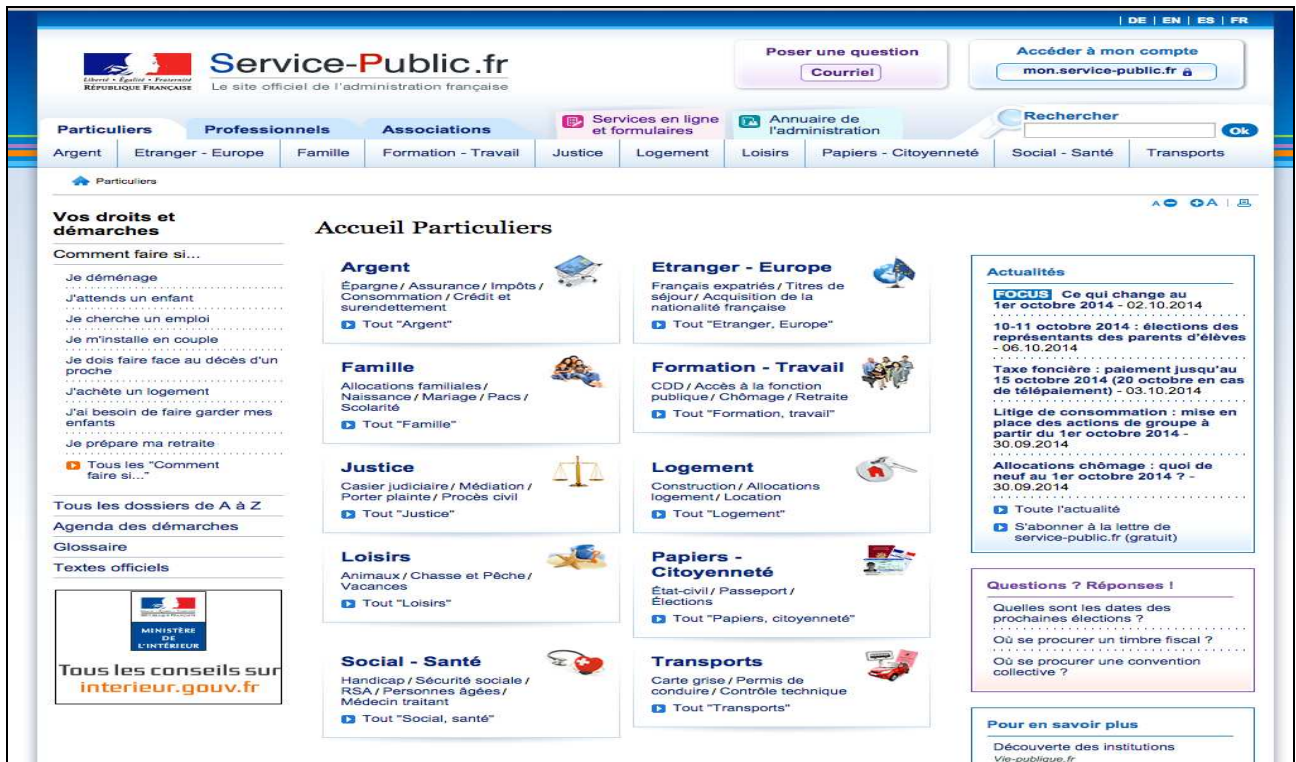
| DE | EN | ES | FR

Liberté • Égalité • Fraternité
RÉPUBLIQUE FRANÇAISE

Service-Public.fr
Le site officiel de l'administration française

Poser une question
Courriel

Accéder à mon compte
mon.service-public.fr

Particuliers Professionnels Associations

Services en ligne et formulaires

Annuaire de l'administration

Rechercher
Ok

Argent | Etranger - Europe | Famille | Formation - Travail | Justice | Logement | Loisirs | Papiers - Citoyenneté | Social - Santé | Transports

Particuliers

A A | 

Vos droits et démarches

Comment faire si...

Je déménage
J'attends un enfant
Je cherche un emploi
Je m'installe en couple
Je dois faire face au décès d'un proche
J'achète un logement
J'ai besoin de faire garder mes enfants
Je prépare ma retraite
Tous les "Comment faire si..."

Tous les dossiers de A à Z
Agenda des démarches
Glossaire
Textes officiels

MINISTÈRE DE L'INTÉRIEUR
Tous les conseils sur
interieur.gouv.fr

Accueil Particuliers

Argent
Épargne / Assurance / Impôts / Consommation / Crédit et surendettement
Tout "Argent"

Etranger - Europe
Français expatriés / Titres de séjour / Acquisition de la nationalité française
Tout "Etranger, Europe"

Famille
Allocations familiales / Naissance / Mariage / Pacs / Scolarité
Tout "Famille"

Formation - Travail
CDD / Accès à la fonction publique / Chômage / Retraite
Tout "Formation, travail"

Justice
Casier judiciaire / Médiation / Porter plainte / Procès civil
Tout "Justice"

Logement
Construction / Allocations logement / Location
Tout "Logement"

Loisirs
Animaux / Chasse et Pêche / Vacances
Tout "Loisirs"

Papiers - Citoyenneté
État-civil / Passeport / Élections
Tout "Papiers, citoyenneté"

Social - Santé
Handicap / Sécurité sociale / RSA / Personnes âgées / Médecin traitant
Tout "Social, santé"

Transports
Carte grise / Permis de conduire / Contrôle technique
Tout "Transports"

Actualités

FOCUS Ce qui change au 1er octobre 2014 - 02.10.2014

10-11 octobre 2014 : élections des représentants des parents d'élèves - 06.10.2014

Taxe foncière : paiement jusqu'au 15 octobre 2014 (20 octobre en cas de télépaiement) - 03.10.2014

Litige de consommation : mise en place des actions de groupe à partir du 1er octobre 2014 - 30.09.2014

Allocations chômage : quoi de neuf au 1er octobre 2014 ? - 30.09.2014

Toute l'actualité

S'abonner à la lettre de service-public.fr (gratuit)

Questions ? Réponses !

Quelles sont les dates des prochaines élections ?

Où se procurer un timbre fiscal ?

Où se procurer une convention collective ?

Pour en savoir plus

Découverte des institutions
Vie-publique.fr